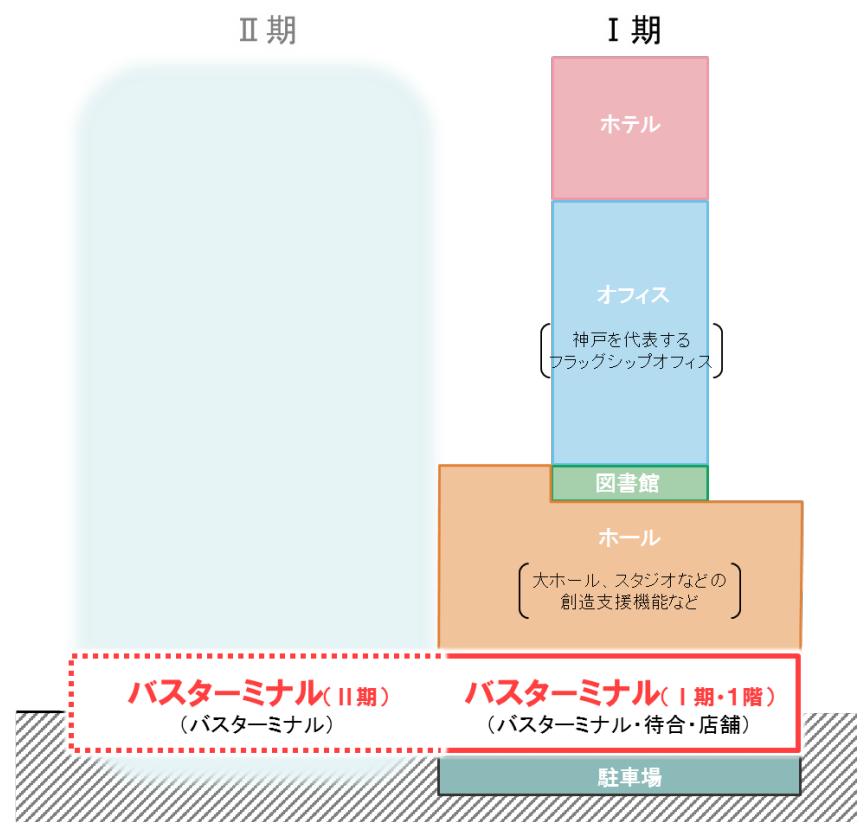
Ⅱ期

Ⅰ期

ホテル

オフィス

神戸を代表する
フラッグシップオフィス

図書館

ホール

大ホール、スタジオなどの
創造支援機能など

バスターミナル（Ⅱ期）
（バスターミナル）

バスターミナル（Ⅰ期・1階）
（バスターミナル・待合・店舗）

駐車場